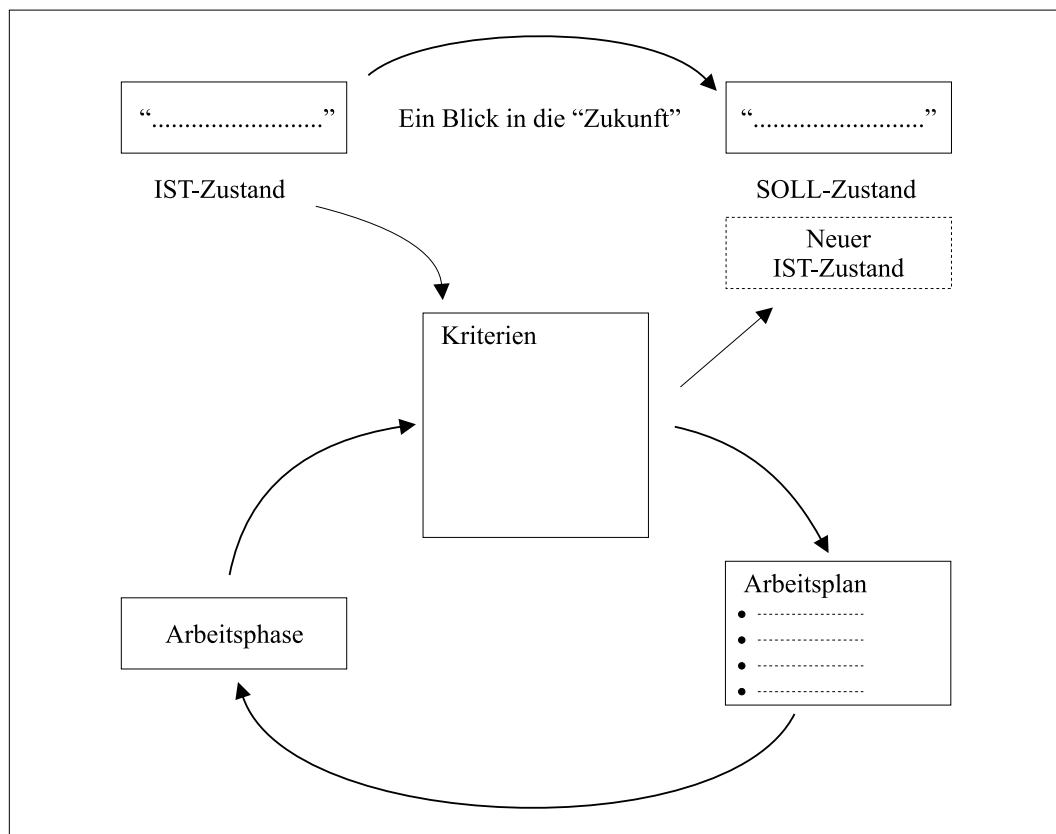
“.........................”

Ein Blick in die “Zukunft”

“.........................”

IST-Zustand

SOLL-Zustand

Neuer IST-Zustand

Kriterien

Arbeitsplan
- .......................
- .......................
- .......................
- .......................

Arbeitsphase